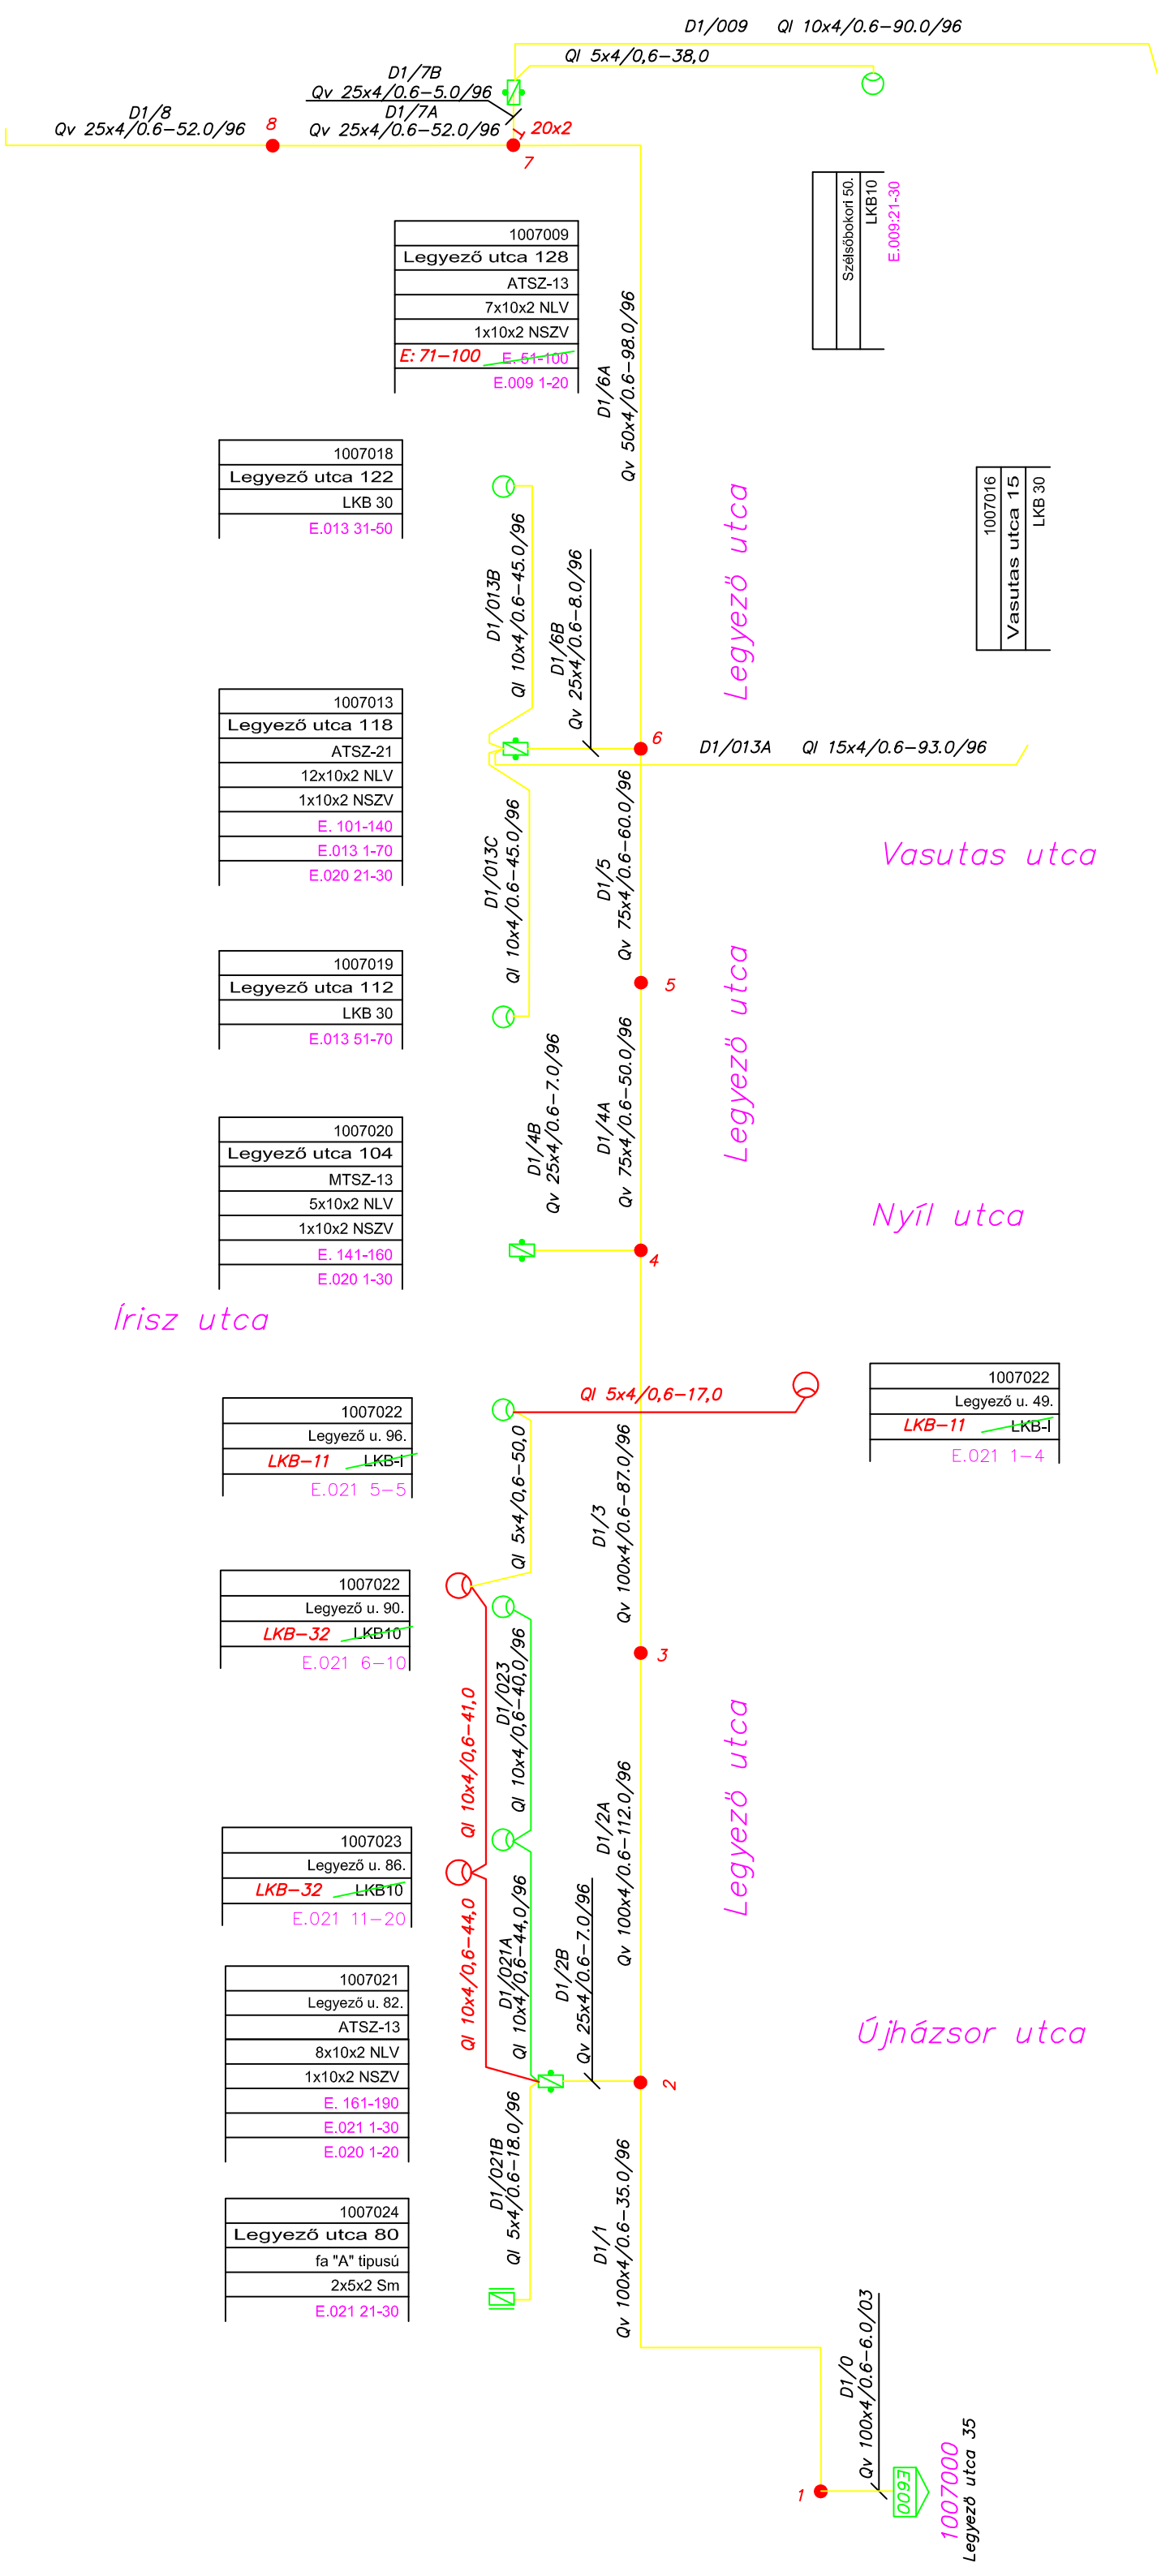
D1/009 Ql 10x4/0.6-90.0/96

Ql 5x4/0,6-38,0

D1/7B
Qv 25x4/0.6-5.0/96

D1/8
Qv 25x4/0.6-52.0/96

8

D1/7A
Qv 25x4/0.6-52.0/96

20x2

7

| 1007009 |
|---|
| Legyező utca 128 |
| ATSZ-13 |
| 7x10x2 NLV |
| 1x10x2 NSZV |
| E: 71-100 E. 51-100 |
| E.009 1-20 |

Szélsőbokori 50.
LKB10
E.009:21-30

D1/6A
Qv 50x4/0.6-98.0/96

| 1007018 |
|---|
| Legyező utca 122 |
| LKB 30 |
| E.013 31-50 |

Legyező utca

1007016
Vasutas utca 15
LKB 30

D1/013B
Ql 10x4/0.6-45.0/96

D1/6B
Qv 25x4/0.6-8.0/96

| 1007013 |
|---|
| Legyező utca 118 |
| ATSZ-21 |
| 12x10x2 NLV |
| 1x10x2 NSZV |
| E. 101-140 |
| E.013 1-70 |
| E.020 21-30 |

6

D1/013A Ql 15x4/0.6-93.0/96

D1/013C
Ql 10x4/0.6-45.0/96

D1/5
Qv 75x4/0.6-60.0/96

Vasutas utca

| 1007019 |
|---|
| Legyező utca 112 |
| LKB 30 |
| E.013 51-70 |

5

Legyező utca

D1/4B
Qv 25x4/0.6-7.0/96

D1/4A
Qv 75x4/0.6-50.0/96

| 1007020 |
|---|
| Legyező utca 104 |
| MTSZ-13 |
| 5x10x2 NLV |
| 1x10x2 NSZV |
| E. 141-160 |
| E.020 1-30 |

Nyíl utca

4

Írisz utca

Ql 5x4/0,6-17,0

| 1007022 |
|---|
| Legyező u. 49. |
| LKB-11 LKB-I |
| E.021 1-4 |

| 1007022 |
|---|
| Legyező u. 96. |
| LKB-11 LKB-I |
| E.021 5-5 |

Ql 5x4/0,6-50,0

D1/3
Qv 100x4/0.6-87.0/96

| 1007022 |
|---|
| Legyező u. 90. |
| LKB-32 LKB10 |
| E.021 6-10 |

3

Ql 10x4/0,6-41,0

D1/023
Ql 10x4/0.6-40.0/96

Legyező utca

D1/2A
Qv 100x4/0.6-112.0/96

| 1007023 |
|---|
| Legyező u. 86. |
| LKB-32 LKB10 |
| E.021 11-20 |

Ql 10x4/0,6-44,0

D1/021A
Ql 10x4/0.6-44.0/96

D1/2B
Qv 25x4/0.6-7.0/96

Újházsor utca

| 1007021 |
|---|
| Legyező u. 82. |
| ATSZ-13 |
| 8x10x2 NLV |
| 1x10x2 NSZV |
| E. 161-190 |
| E.021 1-30 |
| E.020 1-20 |

2

D1/021B
Ql 5x4/0.6-18.0/96

D1/1
Qv 100x4/0.6-35.0/96

| 1007024 |
|---|
| Legyező utca 80 |
| fa "A" tipusú |
| 2x5x2 Sm |
| E.021 21-30 |

D1/0
Qv 100x4/0.6-6.0/03

1

E600

1007000
Legyező utca 35